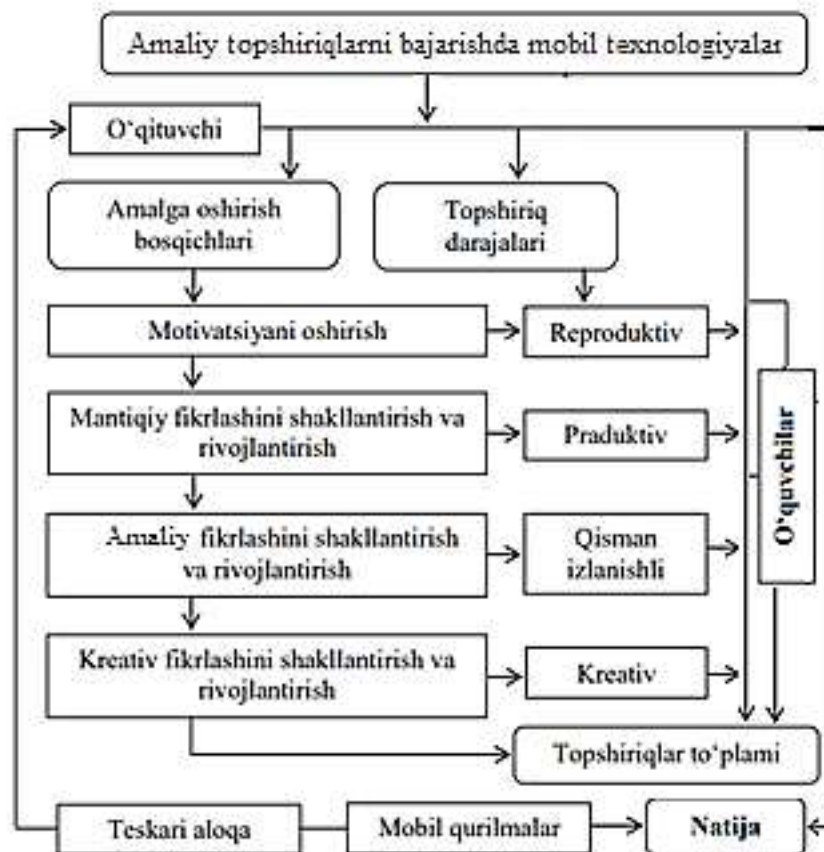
Amaliy topshiriqlarni bajarishda mobil texnologiyalar

O‘qituvchi

Amalga oshirish bosqichlari

Topshiriq darajalari

Motivatsiyani oshirish

Reproduktiv

Mantiqiy fikrlashini shakllantirish va rivojlantirish

Praduktiv

Amaliy fikrlashini shakllantirish va rivojlantirish

Qisman izlanishli

Kreativ fikrlashini shakllantirish va rivojlantirish

Kreativ

O‘quvchilar

Topshiriqlar to‘plami

Teskari aloqa

Mobil qurilmalar

Natija